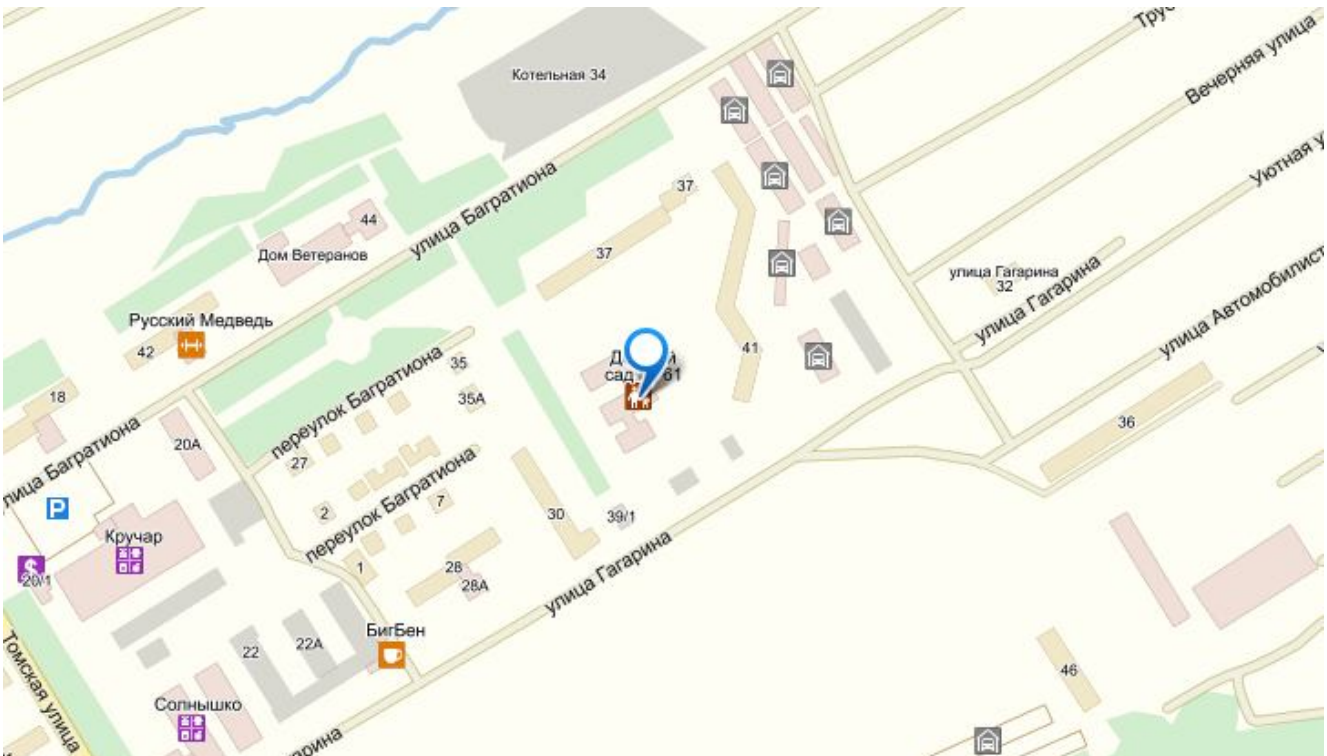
Котельная 34
Тру
Вечерняя улица
Уютная у
улица Багратиона
37
44
Дом Ветеранов
37
улица Гагарина
32
улица Гагарина
улица Автомобилист
Русский Медведь
42
переулок Багратиона
35
Д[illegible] сад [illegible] 61
41
35А
18
улица Багратиона
20А
27
переулок Багратиона
7
36
P
Кручар
2
30
39/1
26/1
1
28
28А
улица Гагарина
Томская улица
22
22А
БигБен
46
Солнышко
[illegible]арина